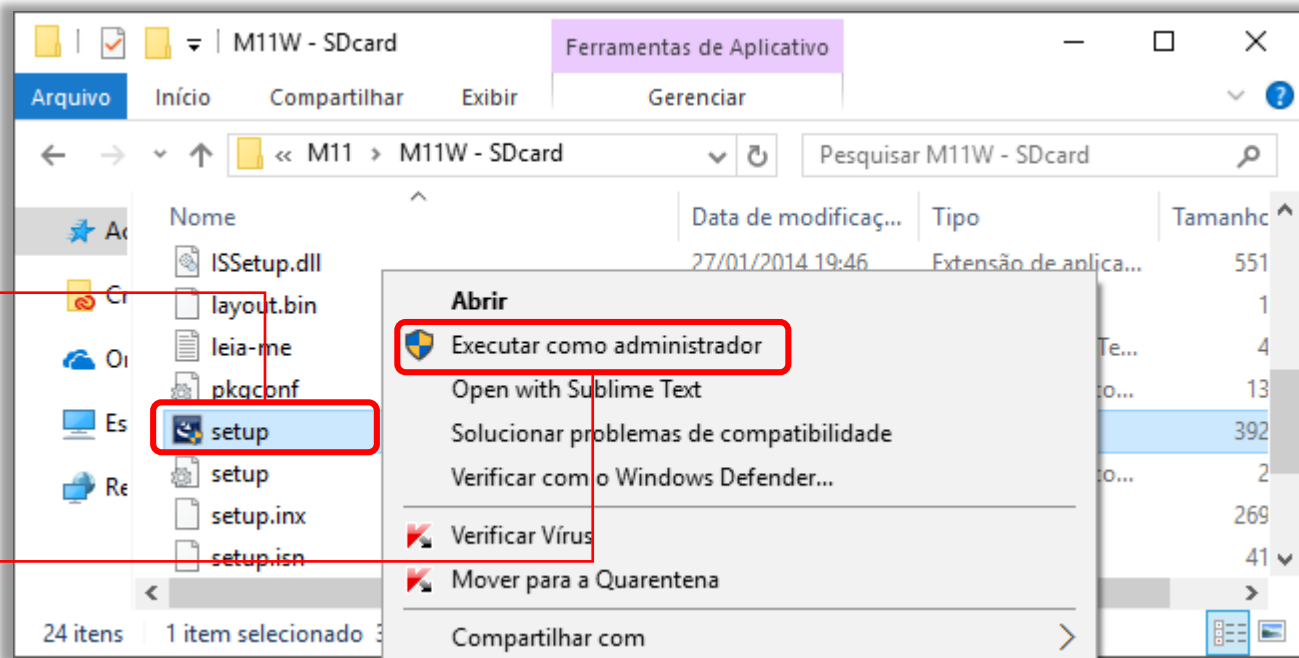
M11W - SDcard
Ferramentas de Aplicativo
Arquivo Início Compartilhar Exibir Gerenciar
« M11 › M11W - SDcard
Pesquisar M11W - SDcard
Nome
Data de modificaç...
Tipo
Tamanho
Ac
Cr
Or
Es
Re
ISSetup.dll
27/01/2014 19:46
Extensão de aplica...
551
layout.bin
1
leia-me
Te...
4
pkgconf
to...
13
setup
392
setup
to...
2
setup.inx
269
setup.isn
41
Abrir
Executar como administrador
Open with Sublime Text
Solucionar problemas de compatibilidade
Verificar com o Windows Defender...
Verificar Vírus
Mover para a Quarentena
Compartilhar com
24 itens
1 item selecionado 3